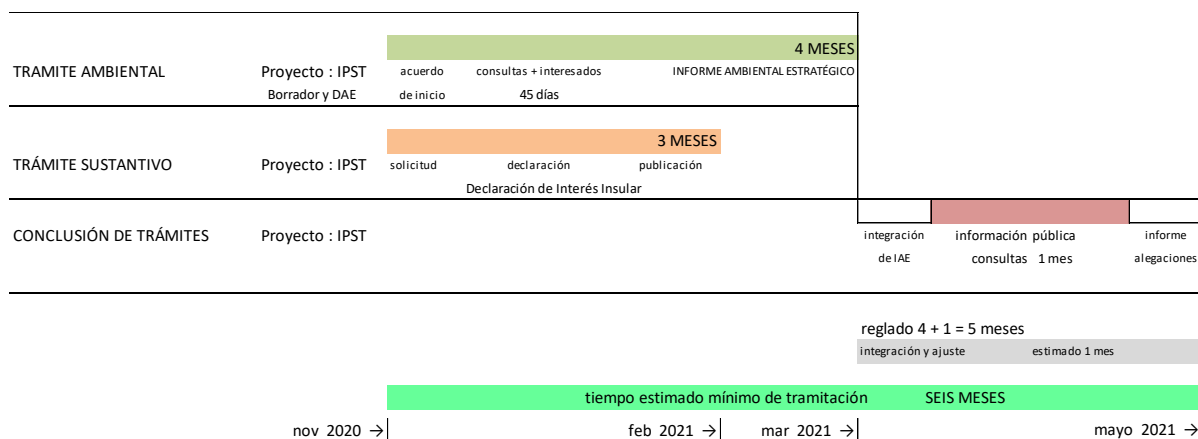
TRAMITE AMBIENTAL Proyecto : IPST Borrador y DAE

4 MESES

acuerdo de inicio consultas + interesados 45 días INFORME AMBIENTAL ESTRATÉGICO

TRÁMITE SUSTANTIVO Proyecto : IPST

3 MESES

solicitud declaración publicación

Declaración de Interés Insular

CONCLUSIÓN DE TRÁMITES Proyecto : IPST

integración de IAE información pública consultas 1 mes informe alegaciones

reglado 4 + 1 = 5 meses

integración y ajuste estimado 1 mes

tiempo estimado mínimo de tramitación SEIS MESES

nov 2020 → feb 2021 → mar 2021 → mayo 2021 →